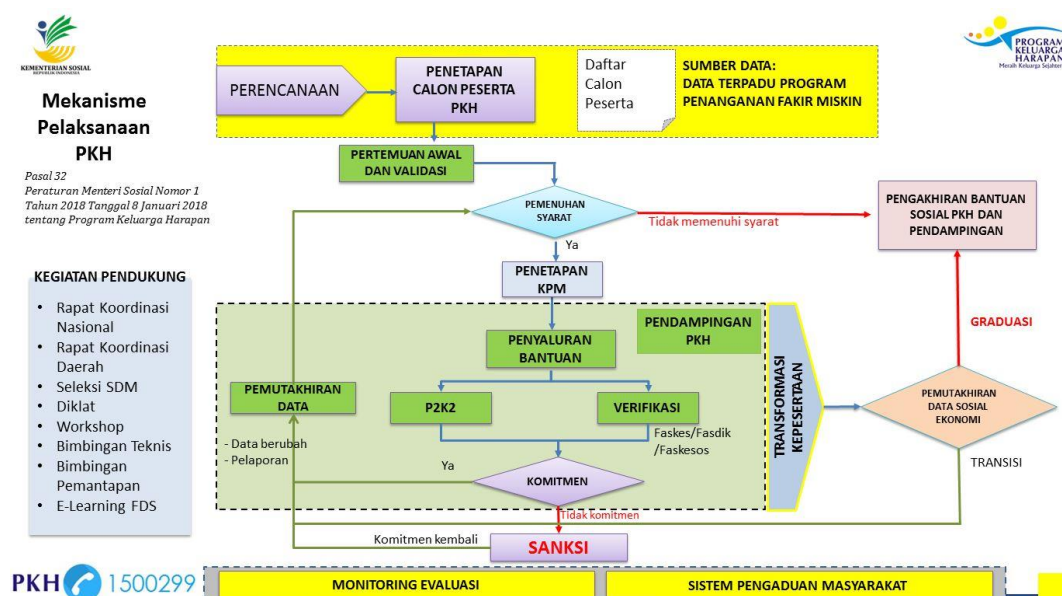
KEMENTERIAN SOSIAL REPUBLIK INDONESIA

PROGRAM KELUARGA HARAPAN
Merah Keluarga Sejahtera

Mekanisme Pelaksanaan PKH

Pasal 32
Peraturan Menteri Sosial Nomor 1 Tahun 2018 Tanggal 8 Januari 2018 tentang Program Keluarga Harapan

KEGIATAN PENDUKUNG

- Rapat Koordinasi Nasional
- Rapat Koordinasi Daerah
- Seleksi SDM
- Diklat
- Workshop
- Bimbingan Teknis
- Bimbingan Pemantapan
- E-Learning FDS

PERENCANAAN

PENETAPAN CALON PESERTA PKH

Daftar Calon Peserta

SUMBER DATA:
DATA TERPADU PROGRAM PENANGANAN FAKIR MISKIN

PERTEMUAN AWAL DAN VALIDASI

PEMENUHAN SYARAT

Tidak memenuhi syarat

PENGAKHIRAN BANTUAN SOSIAL PKH DAN PENDAMPINGAN

Ya

PENETAPAN KPM

PENDAMPINGAN PKH

PENYALURAN BANTUAN

PEMUTAKHIRAN DATA

P2K2

VERIFIKASI

- Data berubah
- Pelaporan

Faskes/Fasdik /Faskesos

Ya

KOMITMEN

TRANSFORMASI KEPESERTAAN

GRADUASI

PEMUTAKHIRAN DATA SOSIAL EKONOMI

TRANSISI

Tidak komitmen

Komitmen kembali

SANKSI

PKH 1500299

MONITORING EVALUASI

SISTEM PENGADUAN MASYARAKAT